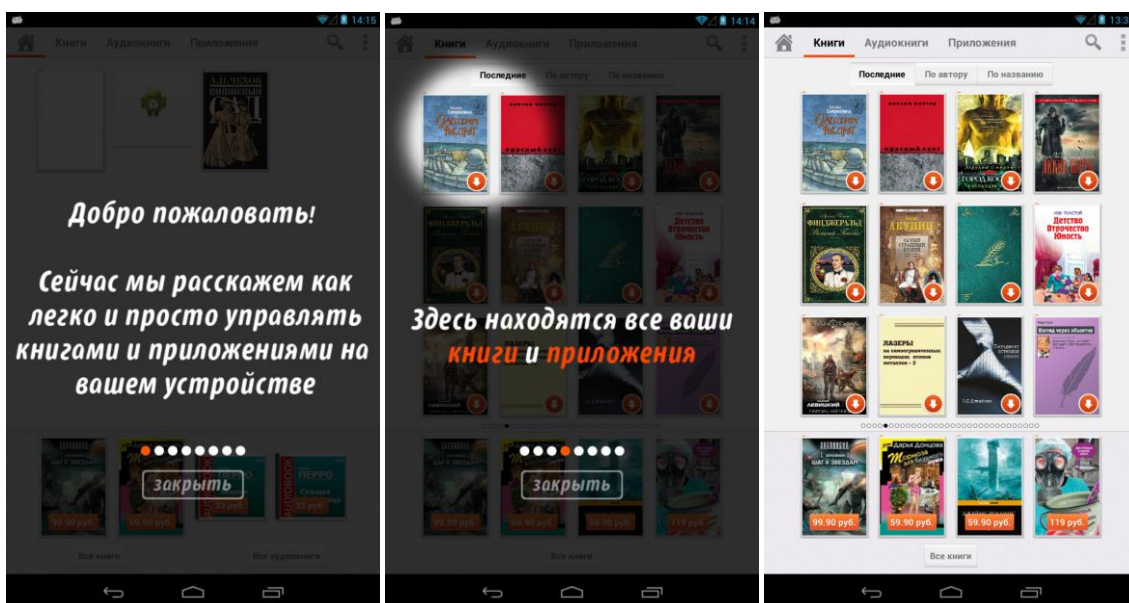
14:15

Книги Аудиокниги Приложения

А.П.ЧЕХОВ

Добро пожаловать!

Сейчас мы расскажем как легко и просто управлять книгами и приложениями на вашем устройстве

закрыть

99.90 руб. 59.90 руб. 33 руб. 33 руб.

Все книги Все аудиокниги

14:14

Книги Аудиокниги Приложения

Последние По автору По названию

Здесь находятся все ваши книги и приложения

закрыть

99.90 руб. 59.90 руб. 59.90 руб. 119 руб.

Все книги

13:3

Книги Аудиокниги Приложения

Последние По автору По названию

ФИЦДЖЕРАЛЬД

АКУНИН

ЛЕВ ТОЛСТОЙ
Детство Отрочество Юность

ЛЕВИЦКИЙ

ЛАЗЕРЫ

99.90 руб. 59.90 руб. 59.90 руб. 119 руб.

Все книги